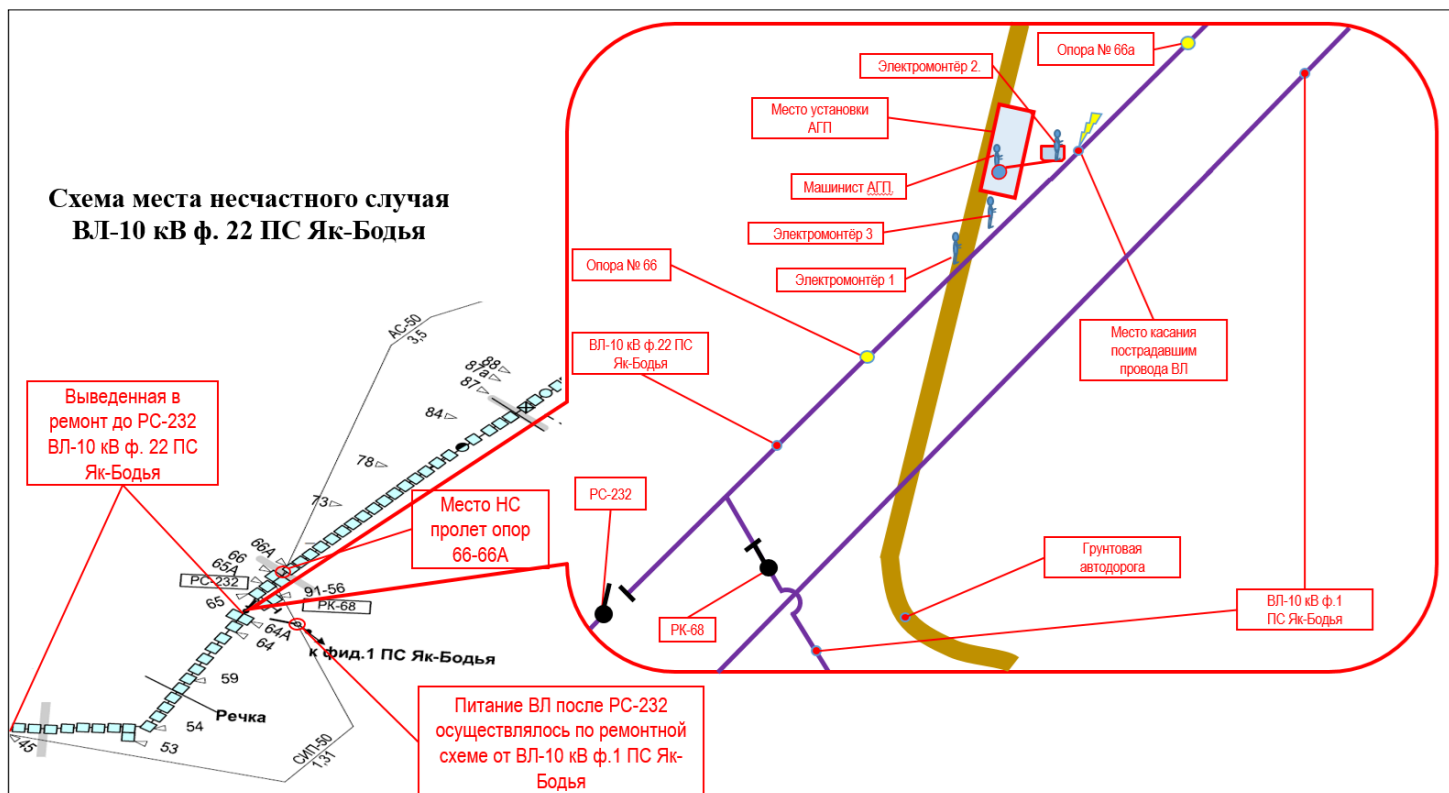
Схема места несчастного случая
ВЛ-10 кВ ф. 22 ПС Як-Бодья

Опора № 66а

Электромонтёр 2.

Место установки АГП

Машинист АГП.

Электромонтёр 3

Электромонтёр 1

Опора № 66

ВЛ-10 кВ ф.22 ПС Як-Бодья

Место касания пострадавшим провода ВЛ

РС-232

Грунтовая автодорога

РК-68

ВЛ-10 кВ ф.1 ПС Як-Бодья

Выведенная в ремонт до РС-232 ВЛ-10 кВ ф. 22 ПС Як-Бодья

Место НС пролет опор 66-66А

АС-50
3,5

88
87а
87
84
78
73
66А
66
65А
РС-232
65
91-56
РК-68
64А
64
к фид.1 ПС Як-Бодья
59
Речка
54
53
45
СИП-50
1,31

Питание ВЛ после РС-232 осуществлялось по ремонтной схеме от ВЛ-10 кВ ф.1 ПС Як-Бодья